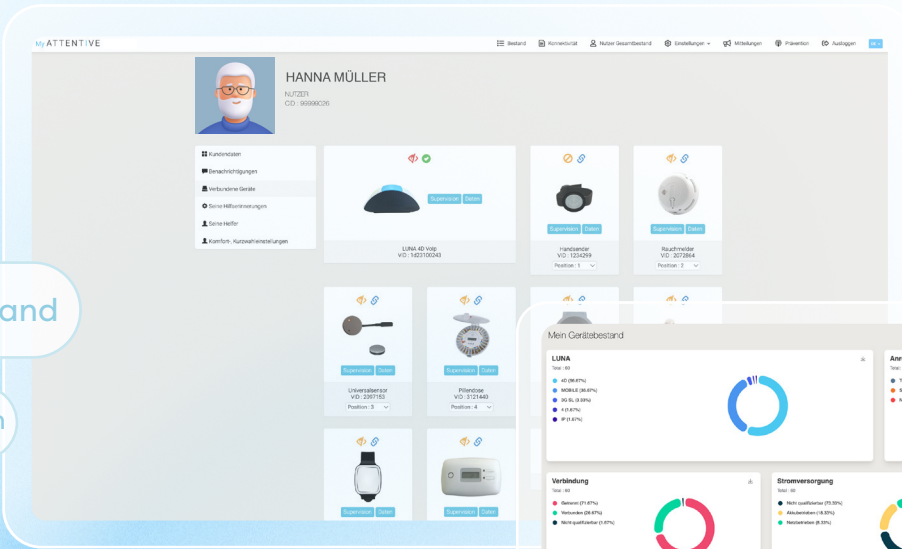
My ATTENTIVE

Bestand Konnektivität Nutzer Gesamtbestand Einstellungen Mitteilungen Prävention Ausloggen

HANNA MÜLLER

NUTZER
CID : 99999026

Kundendaten
Benachrichtigungen
Verbundene Geräte
Seine Hilfserinnerungen
Seine Helfer
Komfort- Kurzwahleinstellungen

Supervision Daten
LUNA 4G Volp
VID : 1d23100243

Supervision Daten
Handsender
VID : 1234299
Position : 1

Supervision Daten
Rauchmelder
VID : 2072864
Position : 2

Supervision Daten
Universalsensor
VID : 2397153
Position : 3

Supervision Daten
Pillendose
VID : 3121440
Position : 4

Supervision Daten

Supervision Daten

and

n

Mein Gerätebestand

LUNA
Total : 60
4G (86.67%)
MOBILE (36.67%)
3G SL (3.33%)
4 (1.67%)
IP (1.67%)

Ann
Tot

Verbindung
Total : 60
Getrennt (71.67%)
Verbunden (26.67%)
Nicht qualifiziert (1.67%)

Stromversorgung
Total : 60
Nicht qualifiziert (73.33%)
Akkubetrieben (18.33%)
Netzbetrieben (8.33%)